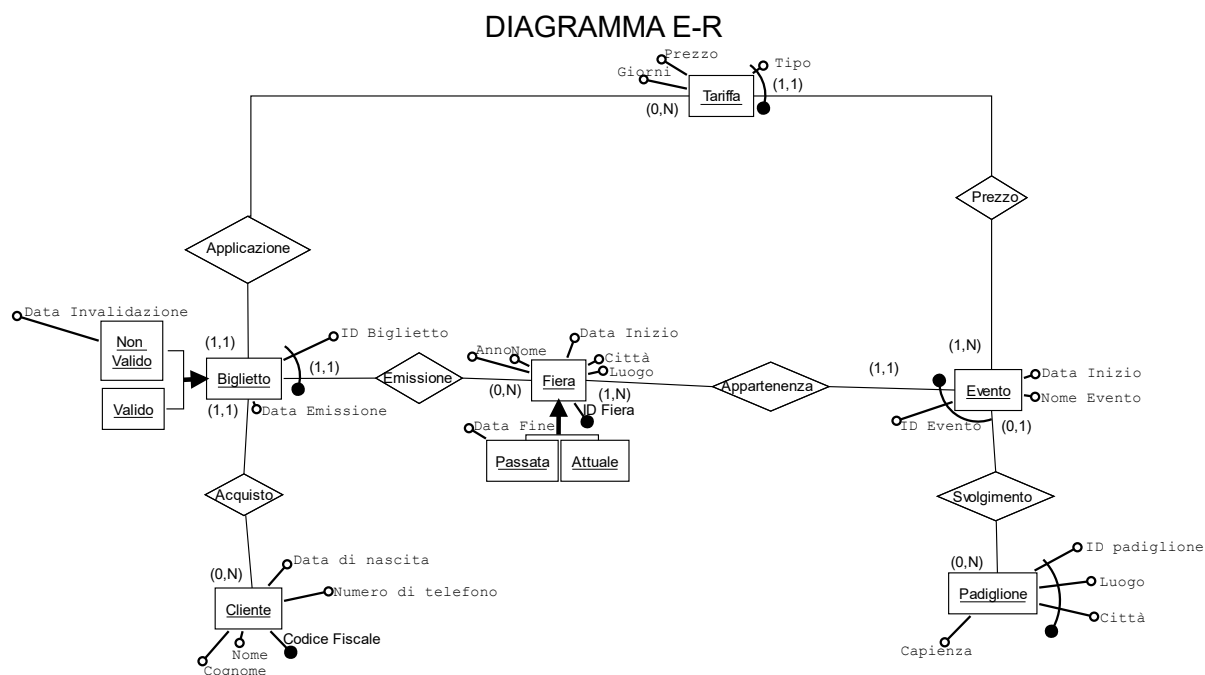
DIAGRAMMA E-R

Prezzo
Giorni
Tipo
Tariffa
(0,N)
(1,1)

Prezzo

Applicazione

Data Invalidazione
Non Valido
Valido
(1,1)
ID Biglietto
Biglietto
(1,1)
(1,1)
Data Emissione
Emissione
(0,N)

Data Inizio
Anno
Nome
Città
Luogo
Fiera
(1,N)
ID Fiera
Data Fine
Passata
Attuale

Appartenenza
(1,1)
(1,N)
Data Inizio
Evento
Nome Evento
ID Evento
(0,1)

Acquisto

Data di nascita
(0,N)
Numero di telefono
Cliente
Codice Fiscale
Nome
Cognome

Svolgimento
(0,N)
ID padiglione
Luogo
Padiglione
Città
Capienza